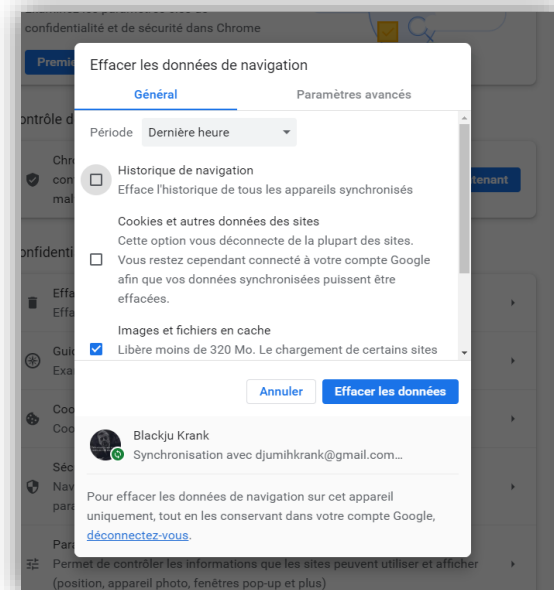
confidentialité et de sécurité dans Chrome

Premi

ontrôle d

Chro
con
mal

tenant

onfidenti

Effa
Effa

Guid
Exa

Coo
Coo

Séc
Nav
para

Para
Permet de contrôler les informations que les sites peuvent utiliser et afficher (position, appareil photo, fenêtres pop-up et plus)

Effacer les données de navigation

Général

Paramètres avancés

Période Dernière heure

Historique de navigation
Efface l'historique de tous les appareils synchronisés

Cookies et autres données des sites
Cette option vous déconnecte de la plupart des sites. Vous restez cependant connecté à votre compte Google afin que vos données synchronisées puissent être effacées.

Images et fichiers en cache
Libère moins de 320 Mo. Le chargement de certains sites

Annuler

Effacer les données

Blackju Krank
Synchronisation avec djumihkrank@gmail.com...

Pour effacer les données de navigation sur cet appareil uniquement, tout en les conservant dans votre compte Google, déconnectez-vous.